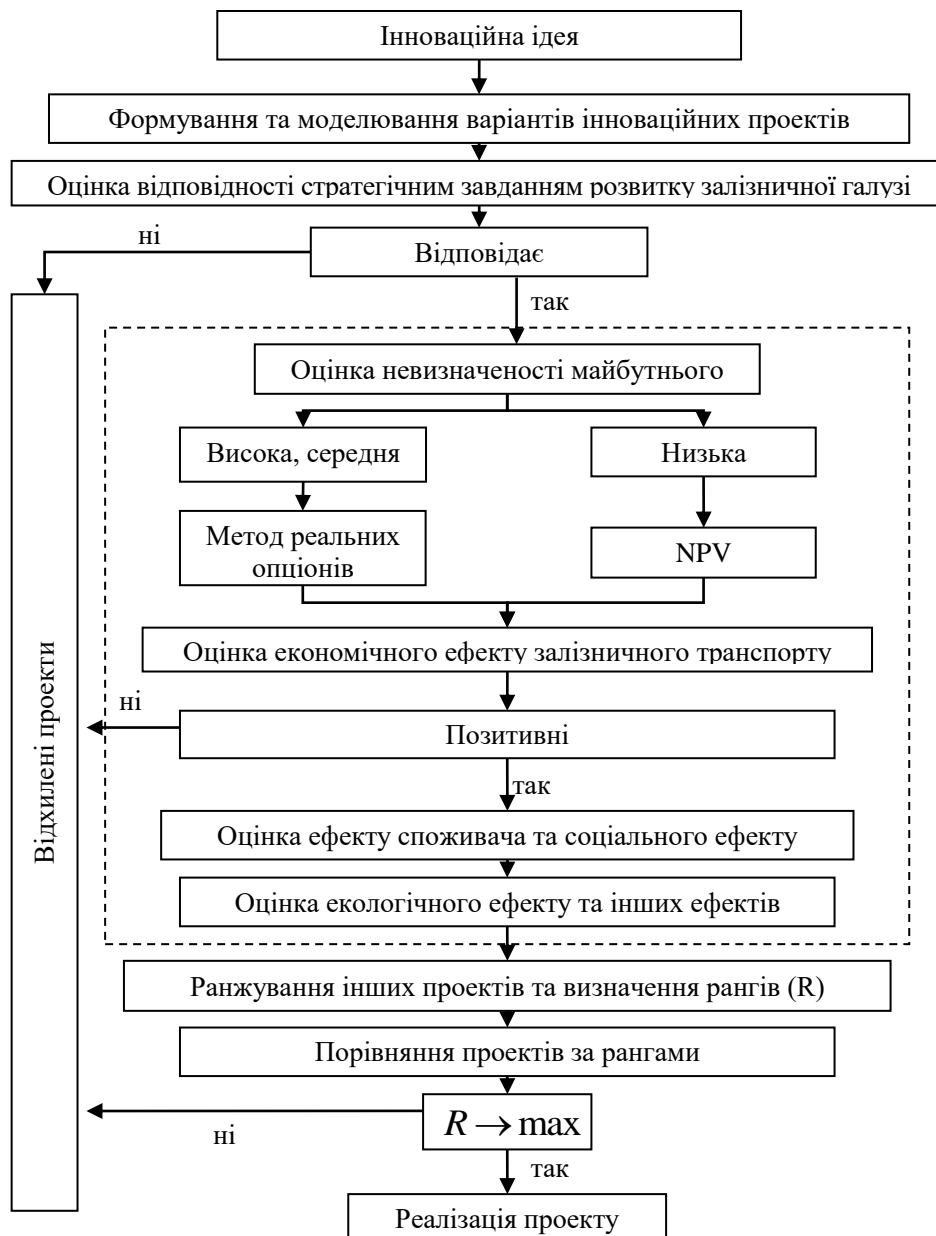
Інноваційна ідея

Формування та моделювання варіантів інноваційних проектів

Оцінка відповідності стратегічним завданням розвитку залізничної галузі

ні

Відповідає

так

Відхилені проекти

Оцінка невизначеності майбутнього

Висока, середня

Низька

Метод реальних опціонів

NPV

Оцінка економічного ефекту залізничного транспорту

ні

Позитивні

так

Оцінка ефекту споживача та соціального ефекту

Оцінка екологічного ефекту та інших ефектів

Ранжування інших проектів та визначення рангів (R)

Порівняння проектів за рангами

ні

$R \rightarrow \max$

так

Реалізація проекту